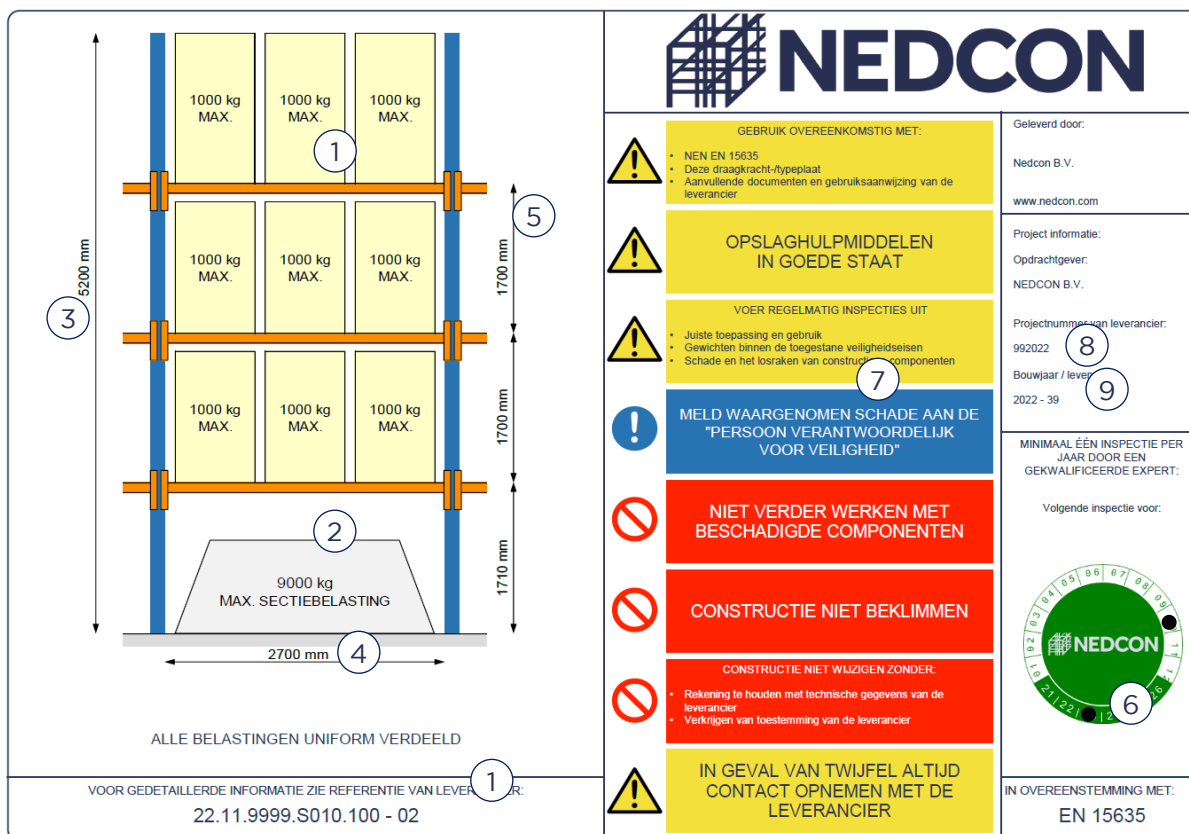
1000 kg
MAX.

1000 kg
MAX.

1000 kg
MAX.

1

5

1000 kg
MAX.

1000 kg
MAX.

1000 kg
MAX.

1700 mm

3

5200 mm

1000 kg
MAX.

1000 kg
MAX.

1000 kg
MAX.

1700 mm

2

1710 mm

9000 kg
MAX. SECTIEBELASTING

2700 mm

4

ALLE BELASTINGEN UNIFORM VERDEELD

VOOR GEDETAILLEERDE INFORMATIE ZIE REFERENTIE VAN LEVER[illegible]ER:

1

22.11.9999.S010.100 - 02

NEDCON

GEBRUIK OVEREENKOMSTIG MET:
- NEN EN 15635
- Deze draagkracht-/typeplaat
- Aanvullende documenten en gebruiksaanwijzing van de leverancier

OPSLAGHULPMIDDELEN IN GOEDE STAAT

VOER REGELMATIG INSPECTIES UIT
- Juiste toepassing en gebruik
- Gewichten binnen de toegestane veiligheidseisen
- Schade en het losraken van construct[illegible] componenten

7

MELD WAARGENOMEN SCHADE AAN DE "PERSOON VERANTWOORDELIJK VOOR VEILIGHEID"

NIET VERDER WERKEN MET BESCHADIGDE COMPONENTEN

CONSTRUCTIE NIET BEKLIMMEN

CONSTRUCTIE NIET WIJZIGEN ZONDER:
- Rekening te houden met technische gegevens van de leverancier
- Verkrijgen van toestemming van de leverancier

IN GEVAL VAN TWIJFEL ALTIJD CONTACT OPNEMEN MET DE LEVERANCIER

Geleverd door:

Nedcon B.V.

www.nedcon.com

Project informatie:

Opdrachtgever:

NEDCON B.V.

Projectnummer van leverancier:

992022

8

Bouwjaar / lever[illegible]

9

2022 - 39

MINIMAAL ÉÉN INSPECTIE PER JAAR DOOR EEN GEKWALIFICEERDE EXPERT:

Volgende inspectie voor:

01 02 03 04 05 06 07 08 09 10 11 12 21 22 23 26

NEDCON

6

IN OVEREENSTEMMING MET:

EN 15635